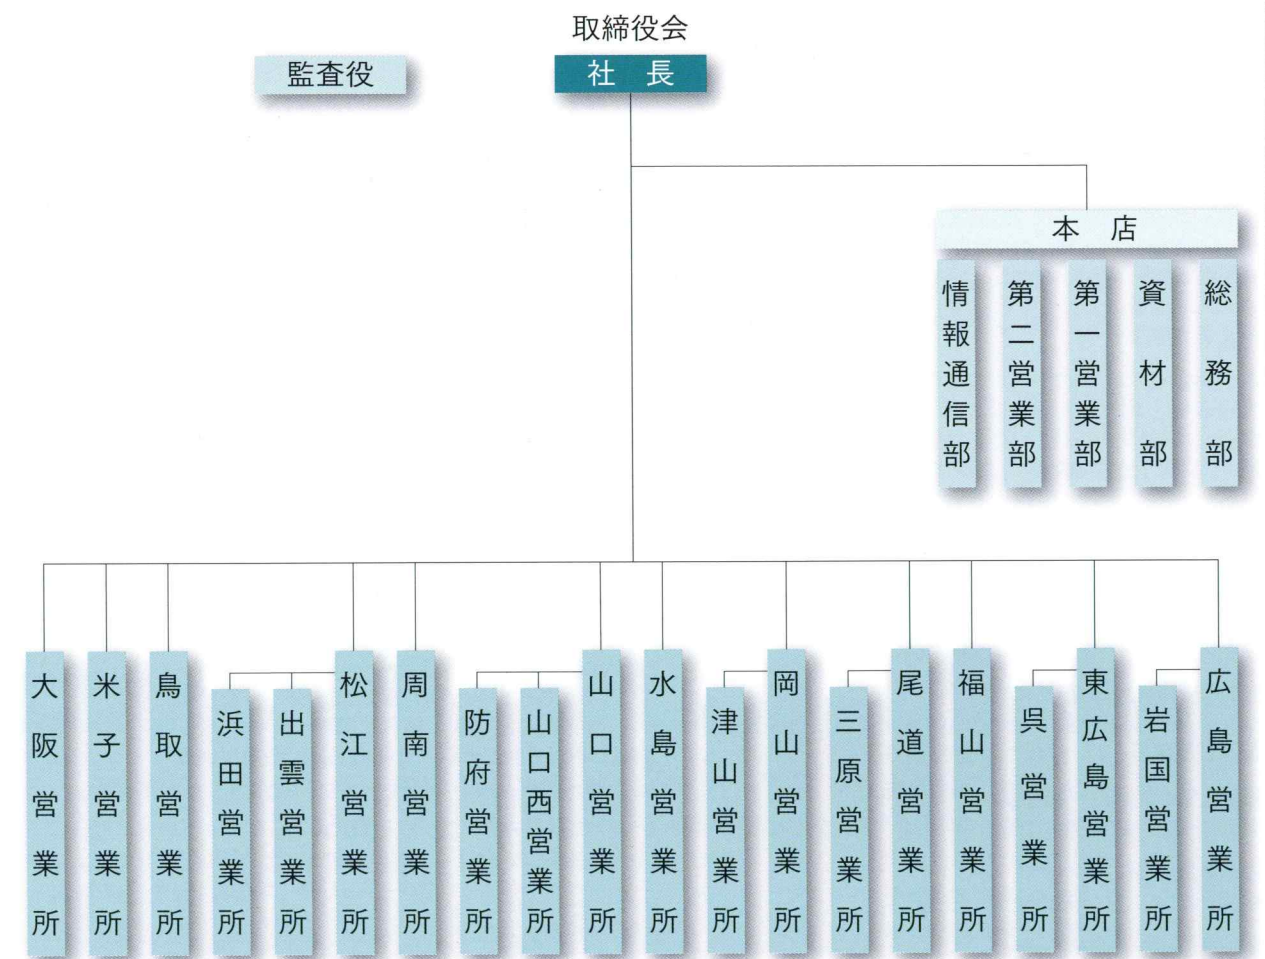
取締役会

監査役

社　長

本　店

情報通信部

第二営業部

第一営業部

資材部

総務部

大阪営業所

米子営業所

鳥取営業所

浜田営業所

出雲営業所

松江営業所

周南営業所

防府営業所

山口西営業所

山口営業所

水島営業所

津山営業所

岡山営業所

三原営業所

尾道営業所

福山営業所

呉営業所

東広島営業所

岩国営業所

広島営業所